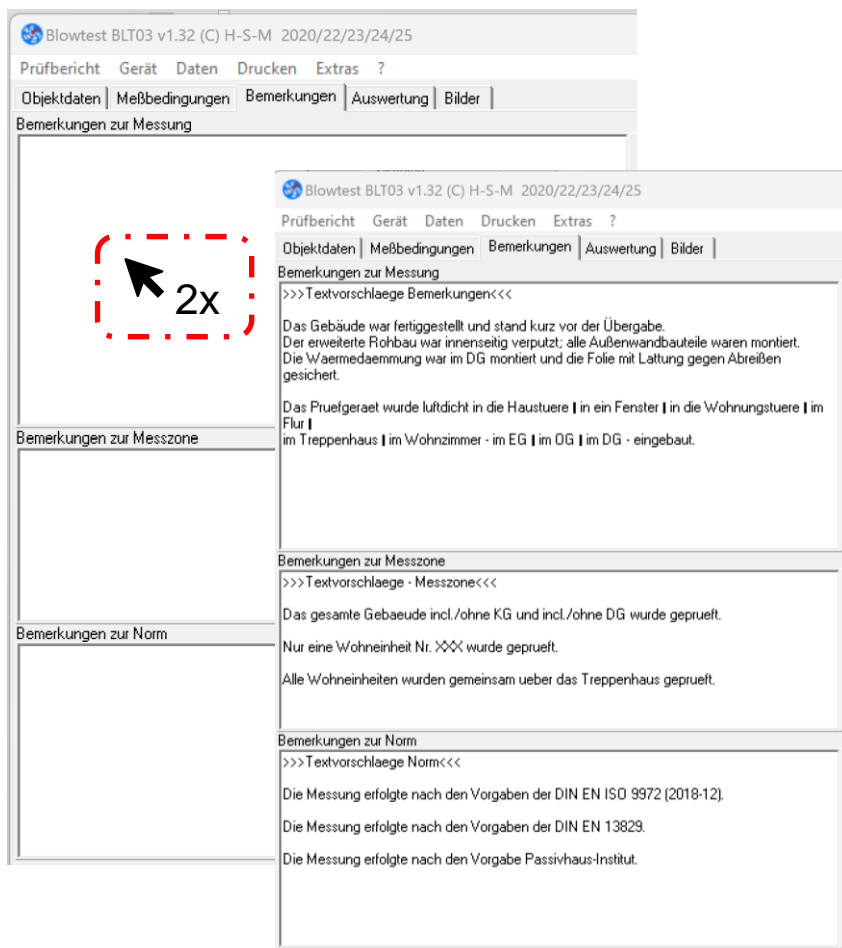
Blowtest BLT03 v1.32 (C) H-S-M 2020/22/23/24/25

Prüfbericht Gerät Daten Drucken Extras ?

Objektdaten Meßbedingungen Bemerkungen Auswertung Bilder

Bemerkungen zur Messung

2x

Bemerkungen zur Messzone

Bemerkungen zur Norm

Blowtest BLT03 v1.32 (C) H-S-M 2020/22/23/24/25

Prüfbericht Gerät Daten Drucken Extras ?

Objektdaten Meßbedingungen Bemerkungen Auswertung Bilder

Bemerkungen zur Messung

>>>Textvorschlaege Bemerkungen<<<

Das Gebäude war fertiggestellt und stand kurz vor der Übergabe.
Der erweiterte Rohbau war innenseitig verputzt; alle Außenwandbauteile waren montiert.
Die Waermedaemmung war im DG montiert und die Folie mit Lattung gegen Abreißen gesichert.

Das Pruefgeraet wurde luftdicht in die Haustuere | in ein Fenster | in die Wohnungstuere | im Flur |
im Treppenhaus | im Wohnzimmer - im EG | im OG | im DG - eingebaut.

Bemerkungen zur Messzone

>>>Textvorschlaege - Messzone<<<

Das gesamte Gebaeude incl./ohne KG und incl./ohne DG wurde geprueft.

Nur eine Wohneinheit Nr. XXX wurde geprueft.

Alle Wohneinheiten wurden gemeinsam ueber das Treppenhaus geprueft.

Bemerkungen zur Norm

>>>Textvorschlaege Norm<<<

Die Messung erfolgte nach den Vorgaben der DIN EN ISO 9972 (2018-12).

Die Messung erfolgte nach den Vorgaben der DIN EN 13829.

Die Messung erfolgte nach den Vorgabe Passivhaus-Institut.